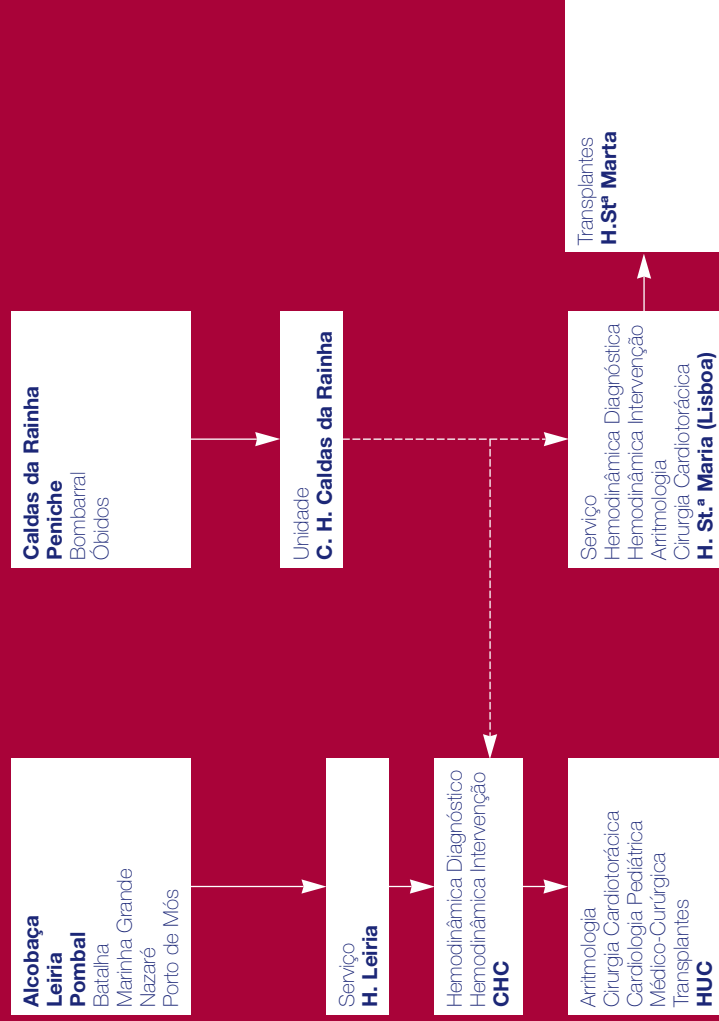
Caldas da Rainha
Peniche
Bombarral
Óbidos

Unidade
C. H. Caldas da Rainha

Serviço
Hemodinâmica Diagnóstica
Hemodinâmica Intervenção
Aritmologia
Cirurgia Cardiotorácica
H. St.ª Maria (Lisboa)

Transplantes
H.Stª Marta

Alcobaça
Leiria
Pombal
Batalha
Marinha Grande
Nazaré
Porto de Mós

Serviço
H. Leiria

Hemodinâmica Diagnóstico
Hemodinâmica Intervenção
CHC

Aritmologia
Cirurgia Cardiotorácica
Cardiologia Pediátrica
Médico-Curúrgica
Transplantes
HUC